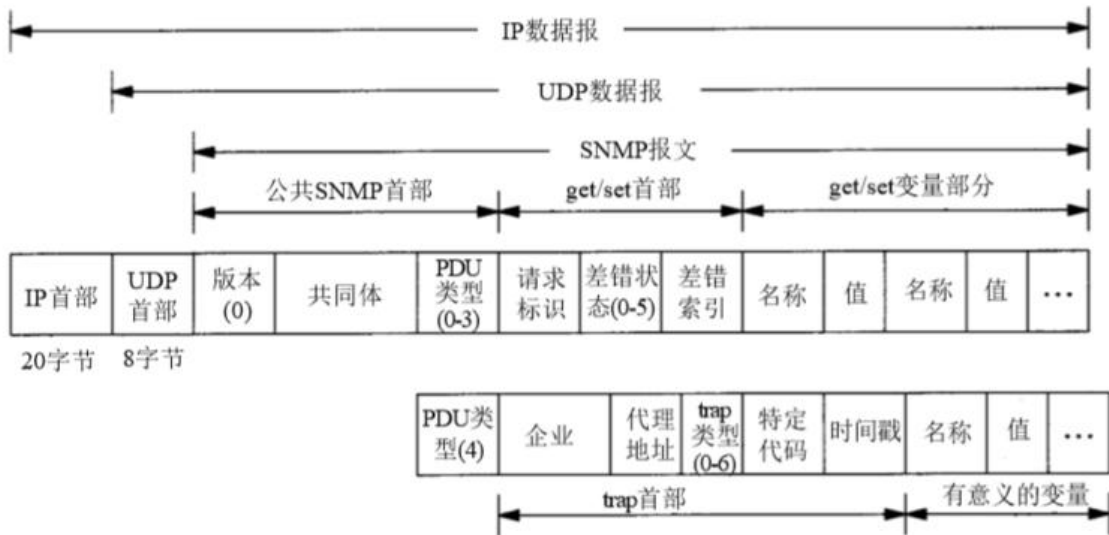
IP数据报

UDP数据报

SNMP报文

公共SNMP首部 get/set首部 get/set变量部分

| IP首部 | UDP首部 | 版本(0) | 共同体 | PDU类型(0-3) | 请求标识 | 差错状态(0-5) | 差错索引 | 名称 | 值 | 名称 | 值 | … |
|---|---|---|---|---|---|---|---|---|---|---|---|---|

20字节 8字节

| PDU类型(4) | 企业 | 代理地址 | trap类型(0-6) | 特定代码 | 时间戳 | 名称 | 值 | … |
|---|---|---|---|---|---|---|---|---|

trap首部 有意义的变量